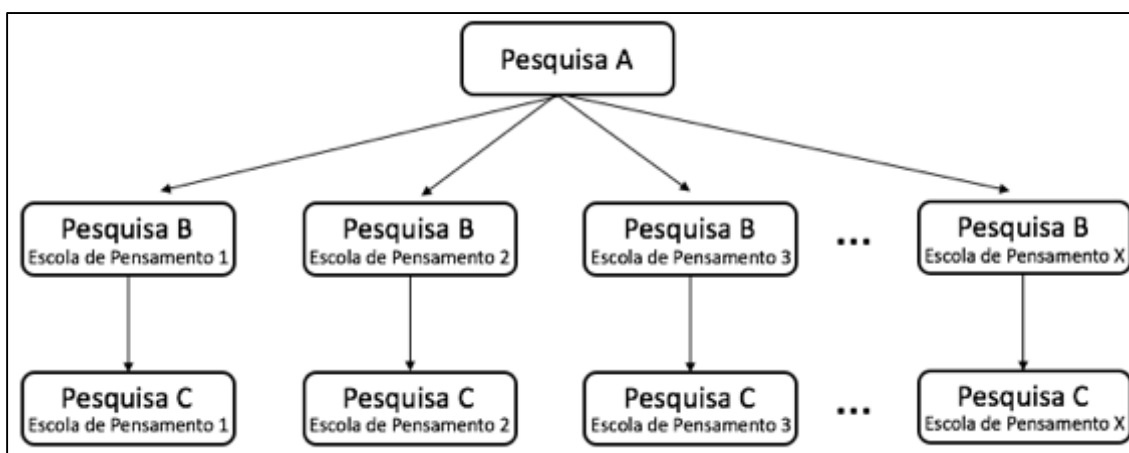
Pesquisa A

Pesquisa B
Escola de Pensamento 1

Pesquisa B
Escola de Pensamento 2

Pesquisa B
Escola de Pensamento 3

...

Pesquisa B
Escola de Pensamento X

Pesquisa C
Escola de Pensamento 1

Pesquisa C
Escola de Pensamento 2

Pesquisa C
Escola de Pensamento 3

...

Pesquisa C
Escola de Pensamento X